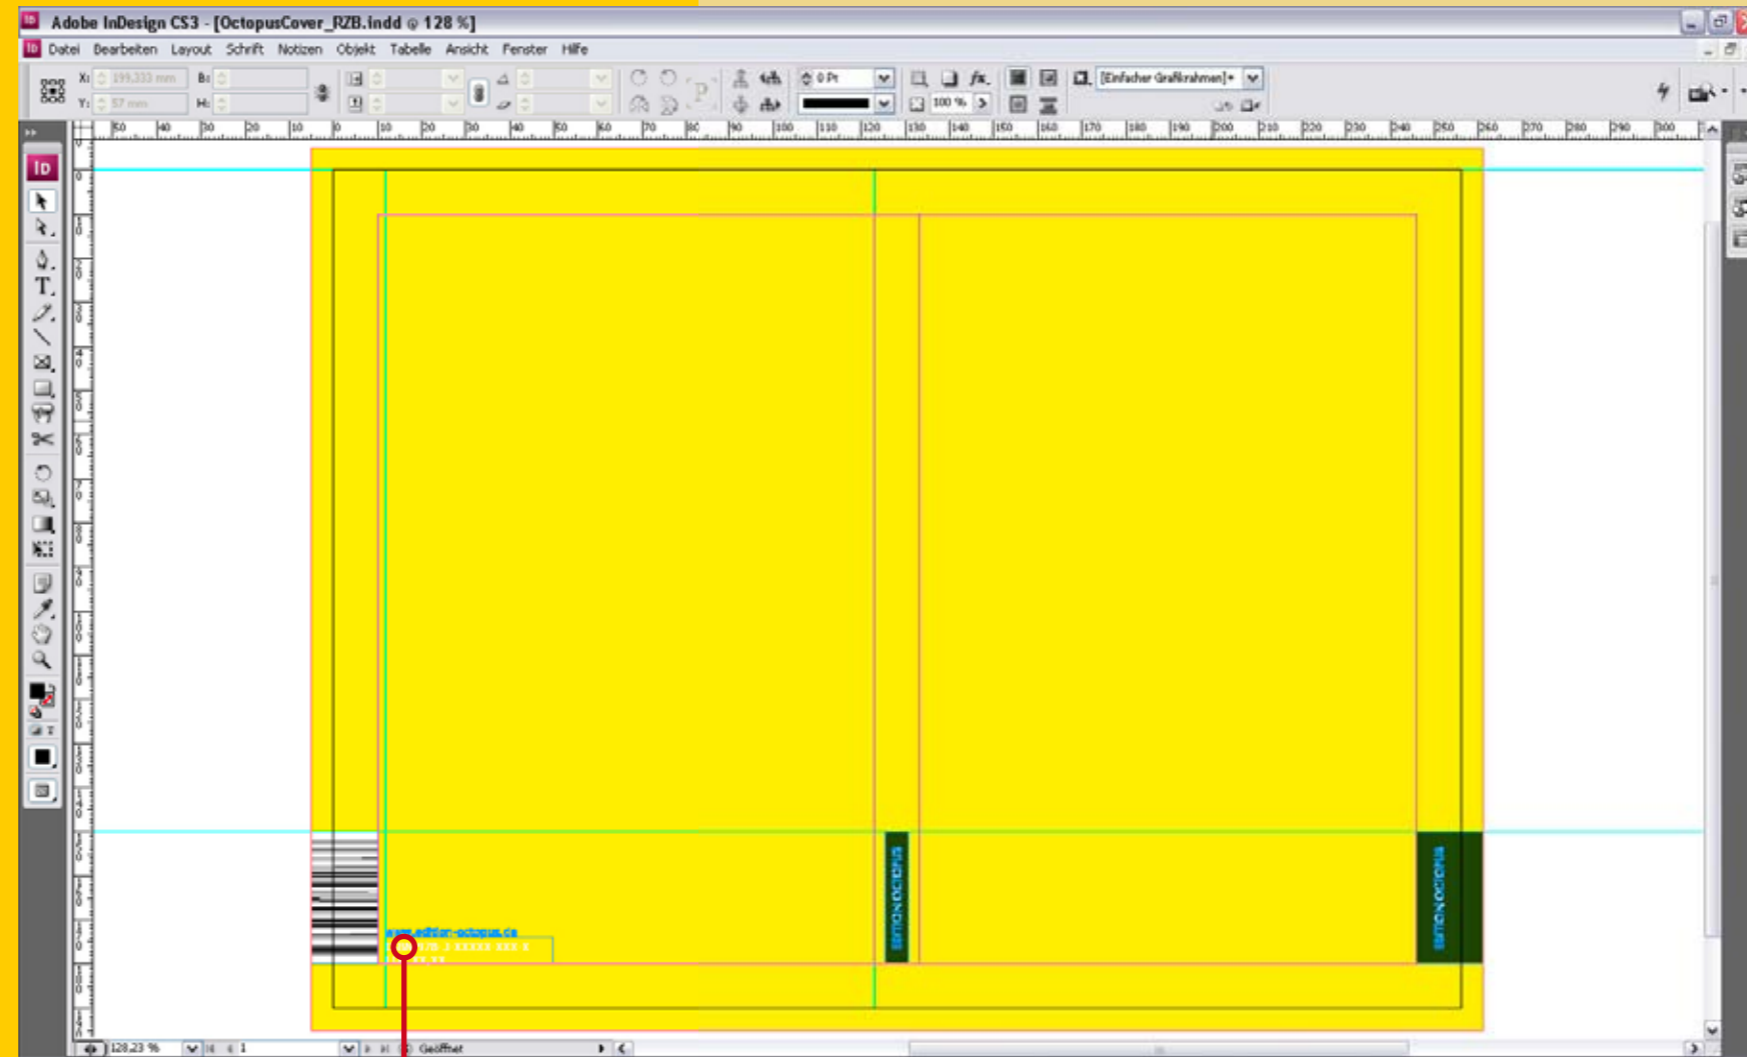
Adobe InDesign CS3 - [OctopusCover_RZB.indd @ 128 %]

Datei Bearbeiten Layout Schrift Notizen Objekt Tabelle Ansicht Fenster Hilfe

X: 199,333 mm
Y: 57 mm
B:
H:
0 Pt
100 %
[Einfacher Grafikrahmen]+

50 40 30 20 10 0 10 20 30 40 50 60 70 80 90 100 110 120 130 140 150 160 170 180 190 200 210 220 230 240 250 260 270 280 290 300

www.edition-octopus.de
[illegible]

EDITION OCTOPUS

EDITION OCTOPUS

128,23 %
1
Geöffnet